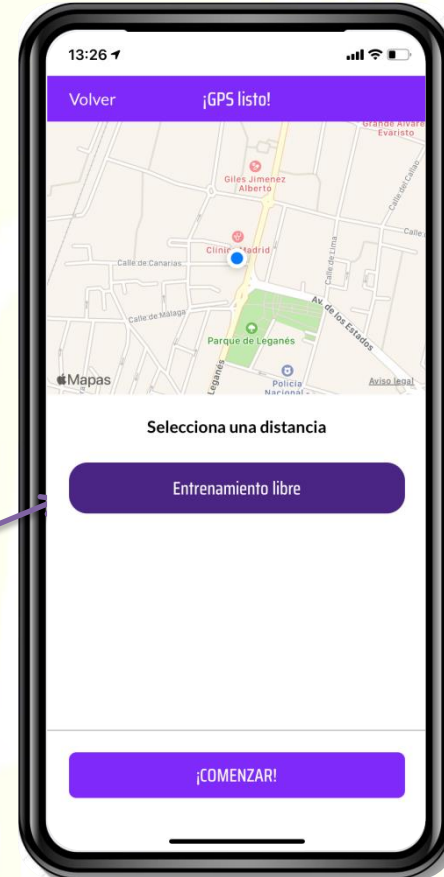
13:26

Volver ¡GPS listo!

Grande Alvaro Evaristo

Giles Jimenez Alberto

Calle del Callao

Clínica Madrid

Calle de Lima

Calle de Canarias

Calle de Málaga

Av. de los Estados

Parque de Leganés

Leganés

Policía Nacional

Mapas

Aviso legal

Selecciona una distancia

Entrenamiento libre

¡COMENZAR!